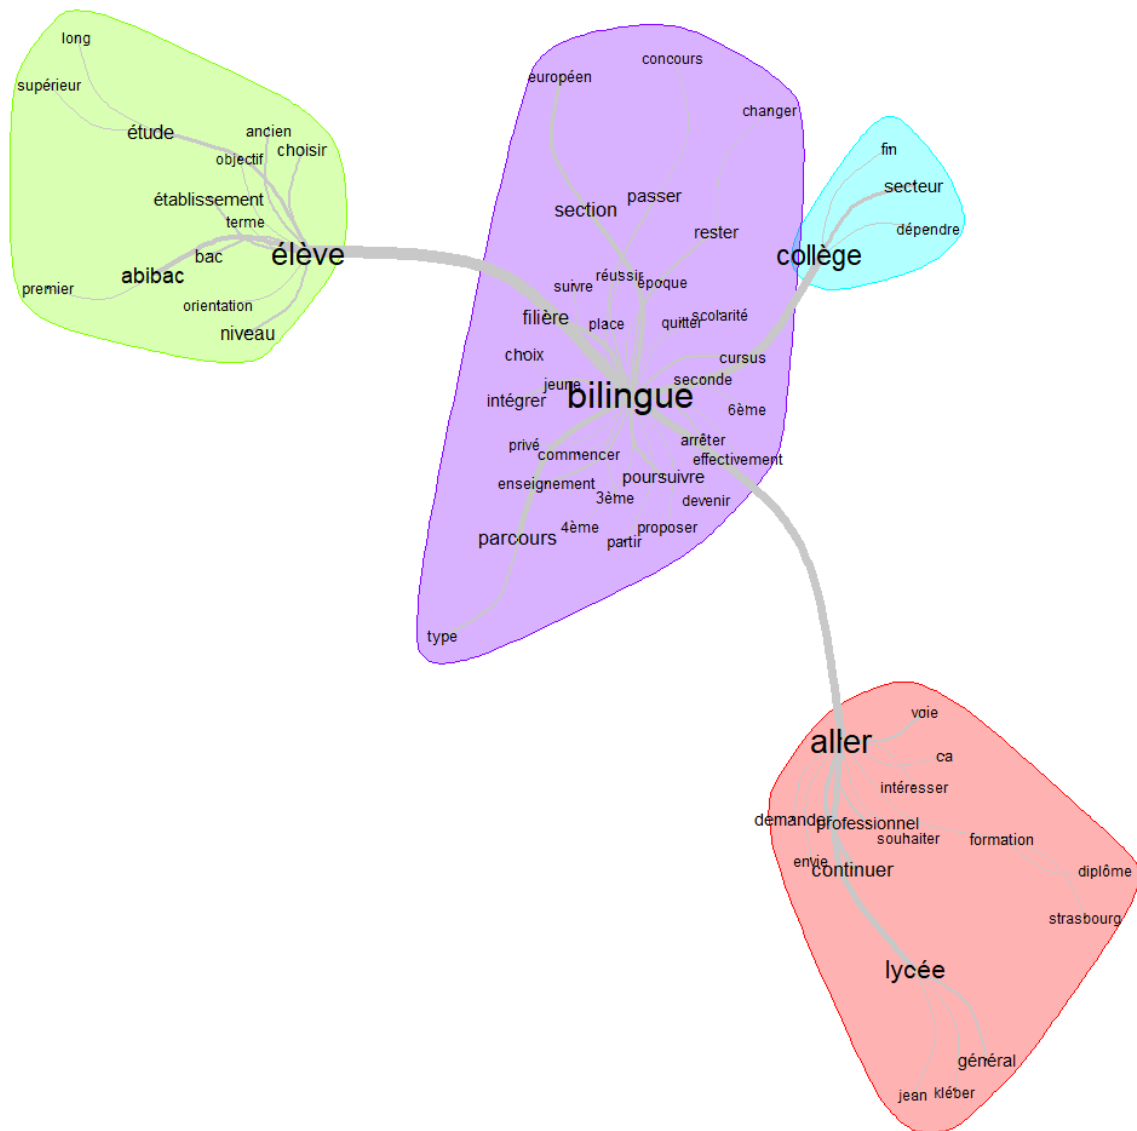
long
supérieur
étude
ancien
objectif
choisir
établissement
terme
bac
élève
abibac
premier
orientation
niveau

concours
européen
changer
section
passer
rester
suivre
réussir
époque
filière
place
quitter
scolarité
choix
cursus
jeune
seconde
intégrer
bilingue
6ème
privé
arrêter
commencer
effectivement
enseignement
poursuivre
3ème
devenir
parcours
4ème
proposer
partir
type

fin
secteur
dépendre
collège

voie
aller
ca
intéresser
demander
professionnel
souhaiter
formation
envie
continuer
diplôme
strasbourg
lycée
général
jean
kléber